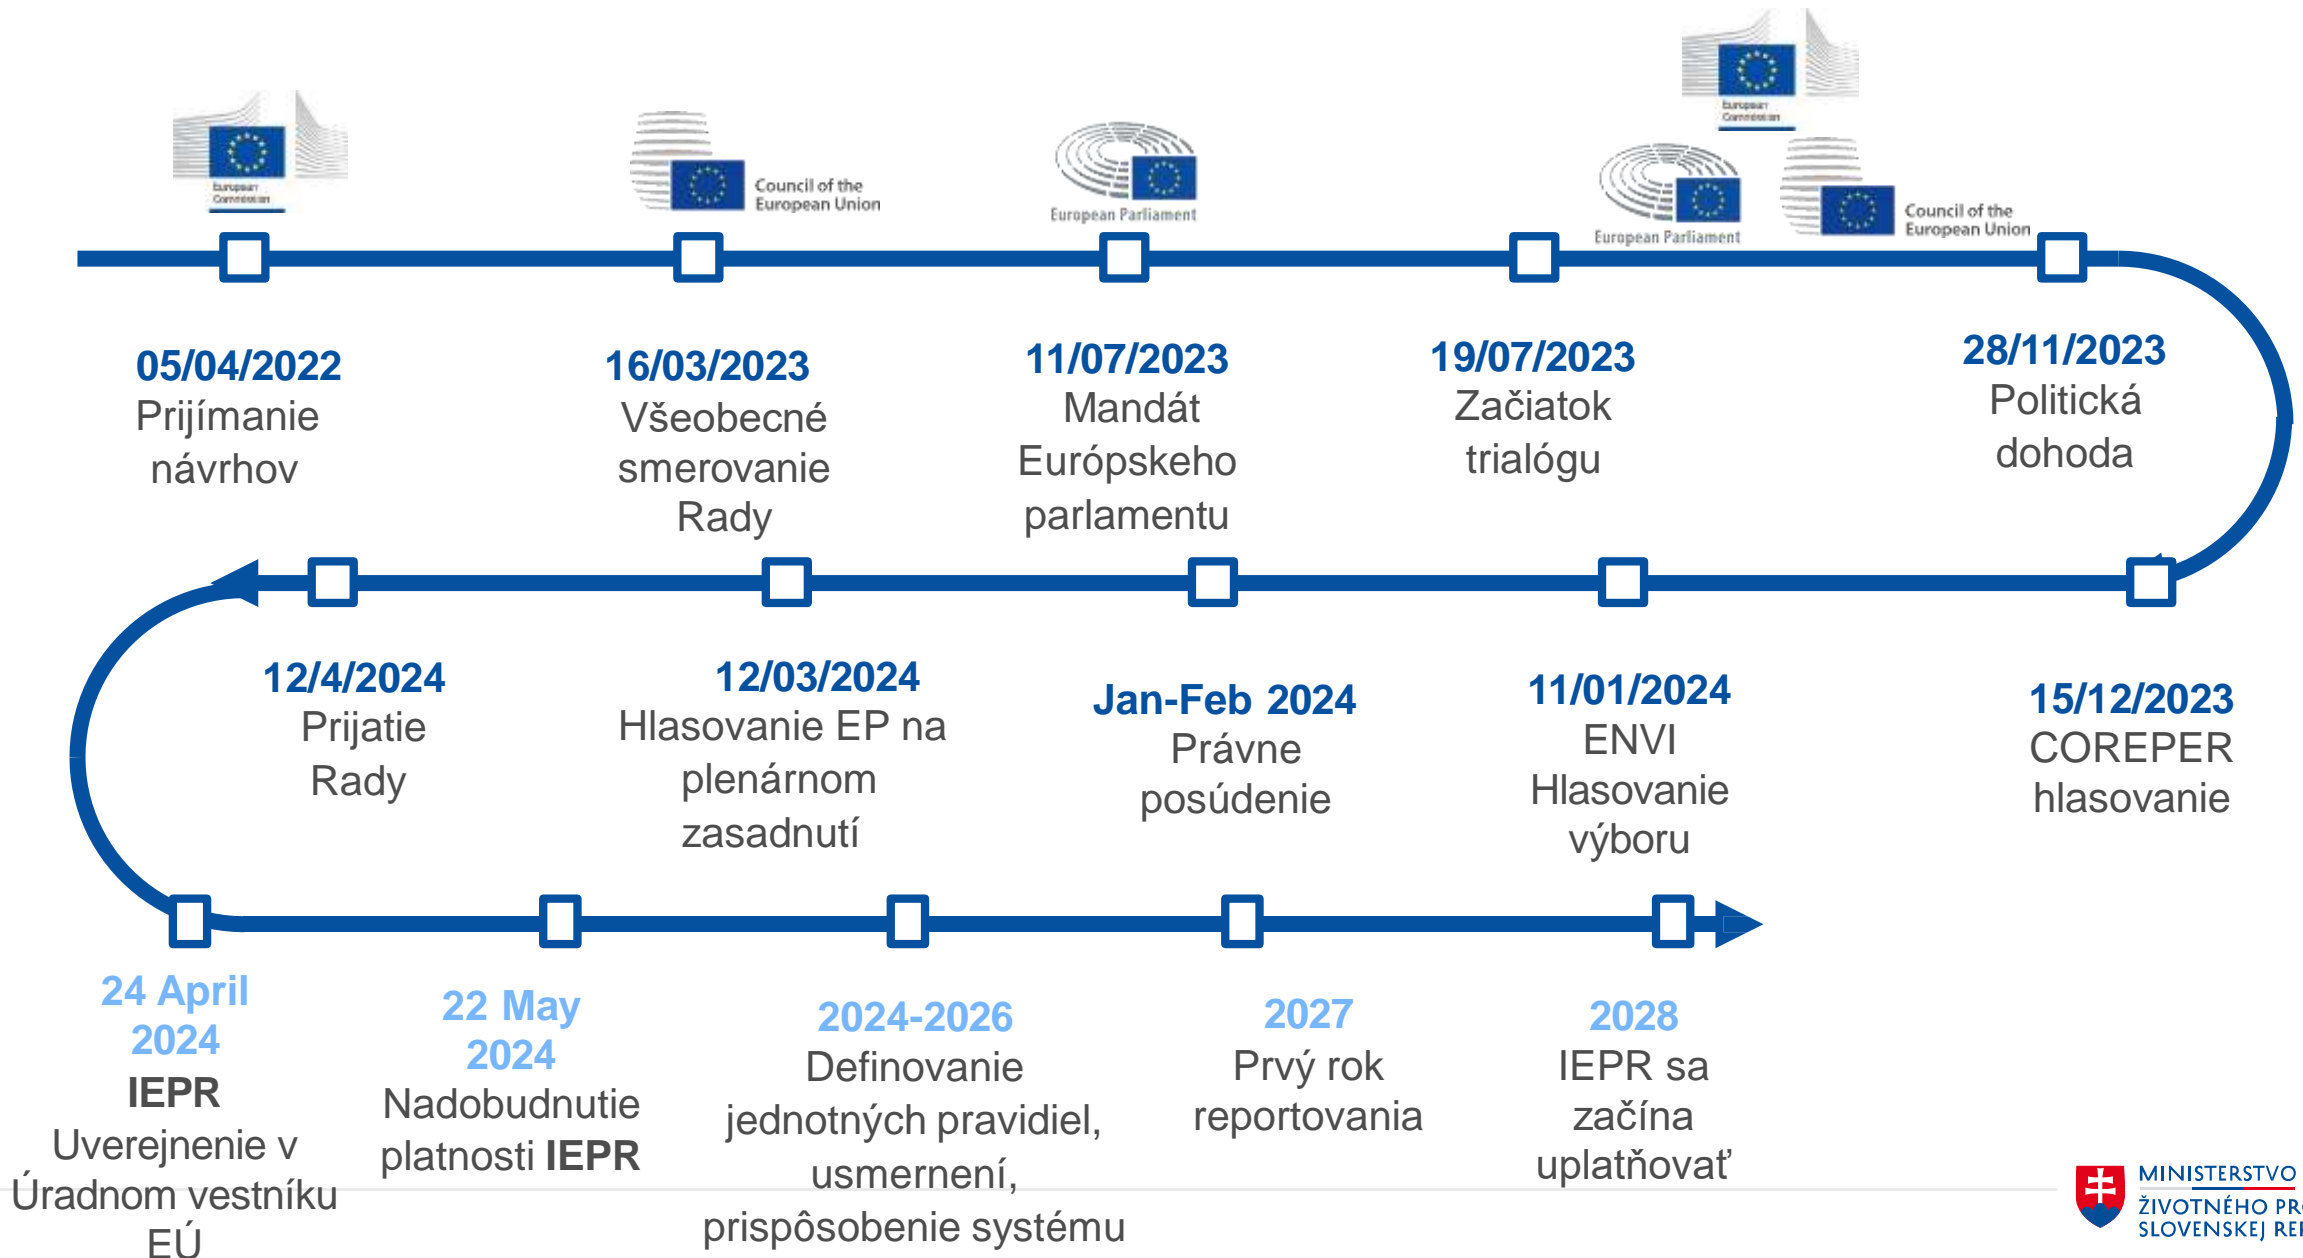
European Commission

Council of the European Union

European Parliament

European Commission

European Parliament

Council of the European Union

05/04/2022
Prijímanie návrhov

16/03/2023
Všeobecné smerovanie Rady

11/07/2023
Mandát Európskeho parlamentu

19/07/2023
Začiatok trialógu

28/11/2023
Politická dohoda

12/4/2024
Prijatie Rady

12/03/2024
Hlasovanie EP na plenárnom zasadnutí

Jan-Feb 2024
Právne posúdenie

11/01/2024
ENVI Hlasovanie výboru

15/12/2023
COREPER hlasovanie

24 April 2024
IEPR
Uverejnenie v Úradnom vestníku EÚ

22 May 2024
Nadobudnutie platnosti IEPR

2024-2026
Definovanie jednotných pravidiel, usmernení, prispôsobenie systému

2027
Prvý rok reportovania

2028
IEPR sa začína uplatňovať

MINISTERSTVO ŽIVOTNÉHO PR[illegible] SLOVENSKEJ RE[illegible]